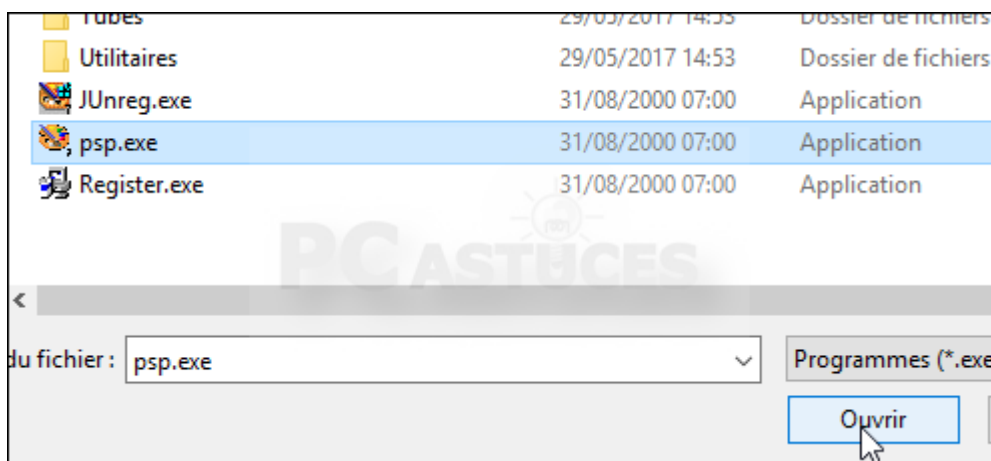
Tubes 29/05/2017 14:53 Dossier de fichiers
Utilitaires 29/05/2017 14:53 Dossier de fichiers
JUnreg.exe 31/08/2000 07:00 Application
psp.exe 31/08/2000 07:00 Application
Register.exe 31/08/2000 07:00 Application

PC ASTUCES

du fichier : psp.exe
Programmes (*.exe
Ouvrir